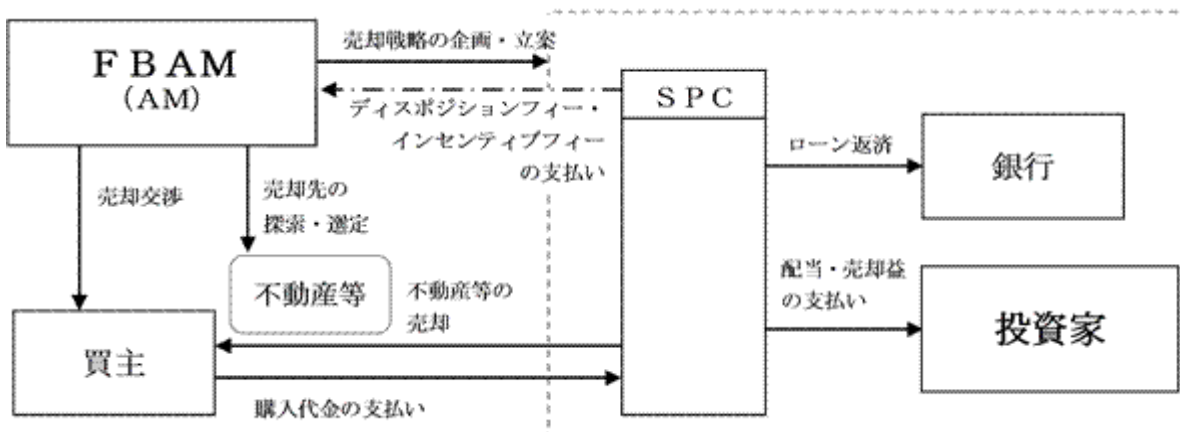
ＦＢＡＭ
（AM）

売却戦略の企画・立案

ディスポジションフィー・インセンティブフィーの支払い

ＳＰＣ

ローン返済

銀行

売却交渉

売却先の探索・選定

不動産等

不動産等の売却

配当・売却益の支払い

投資家

買主

購入代金の支払い